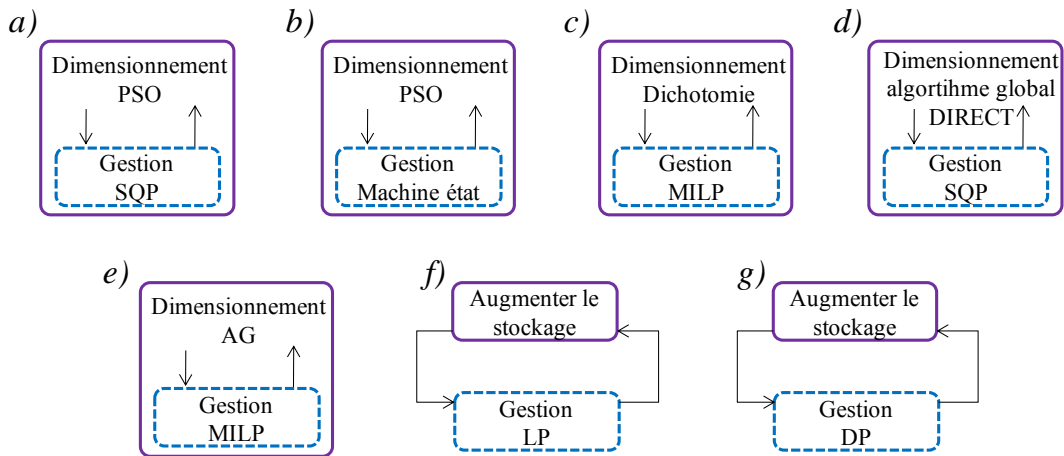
a)

Dimensionnement
PSO

Gestion
SQP

b)

Dimensionnement
PSO

Gestion
Machine état

c)

Dimensionnement
Dichotomie

Gestion
MILP

d)

Dimensionnement
algortihme global
DIRECT

Gestion
SQP

e)

Dimensionnement
AG

Gestion
MILP

f)

Augmenter le
stockage

Gestion
LP

g)

Augmenter le
stockage

Gestion
DP